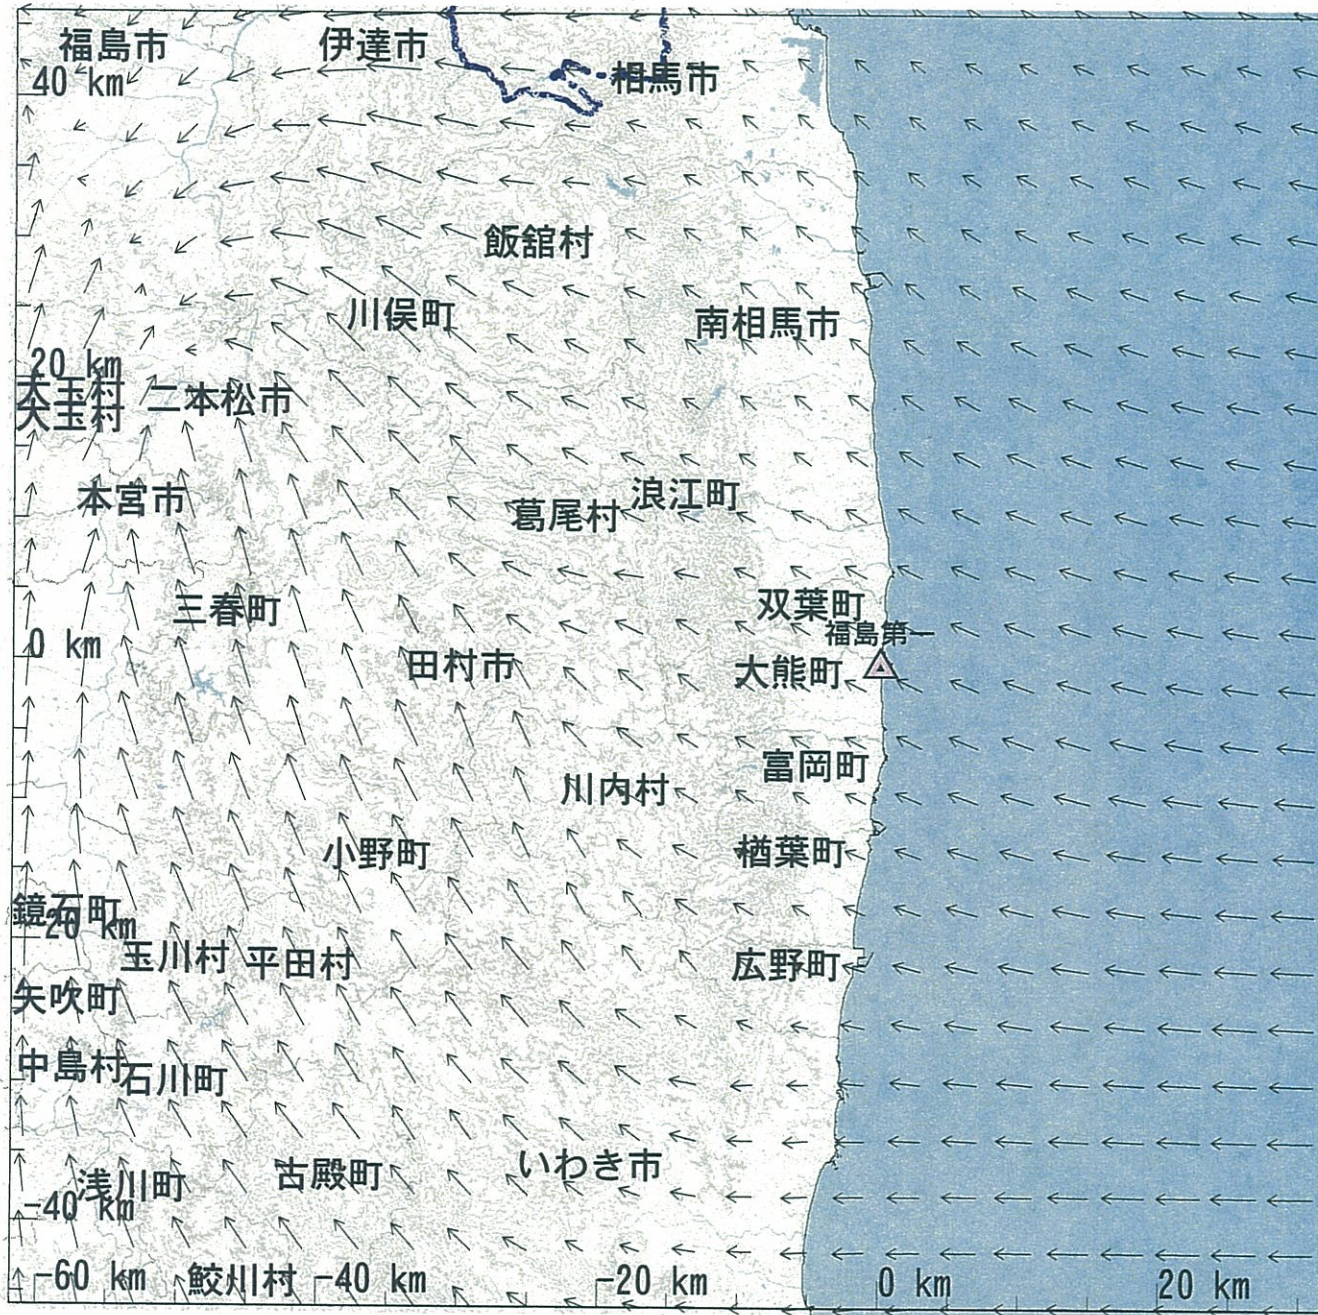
福島市
伊達市
相馬市
40 km
飯舘村
川俣町
南相馬市
20 km
大玉村
二本松市
本宮市
葛尾村
浪江町
三春町
双葉町
福島第一
0 km
田村市
大熊町
富岡町
川内村
楢葉町
小野町
鏡石町
-20 km
玉川村
平田村
広野町
矢吹町
中島村
石川町
浅川町
古殿町
いわき市
-40 km
-60 km
鮫川村
-40 km
-20 km
0 km
20 km